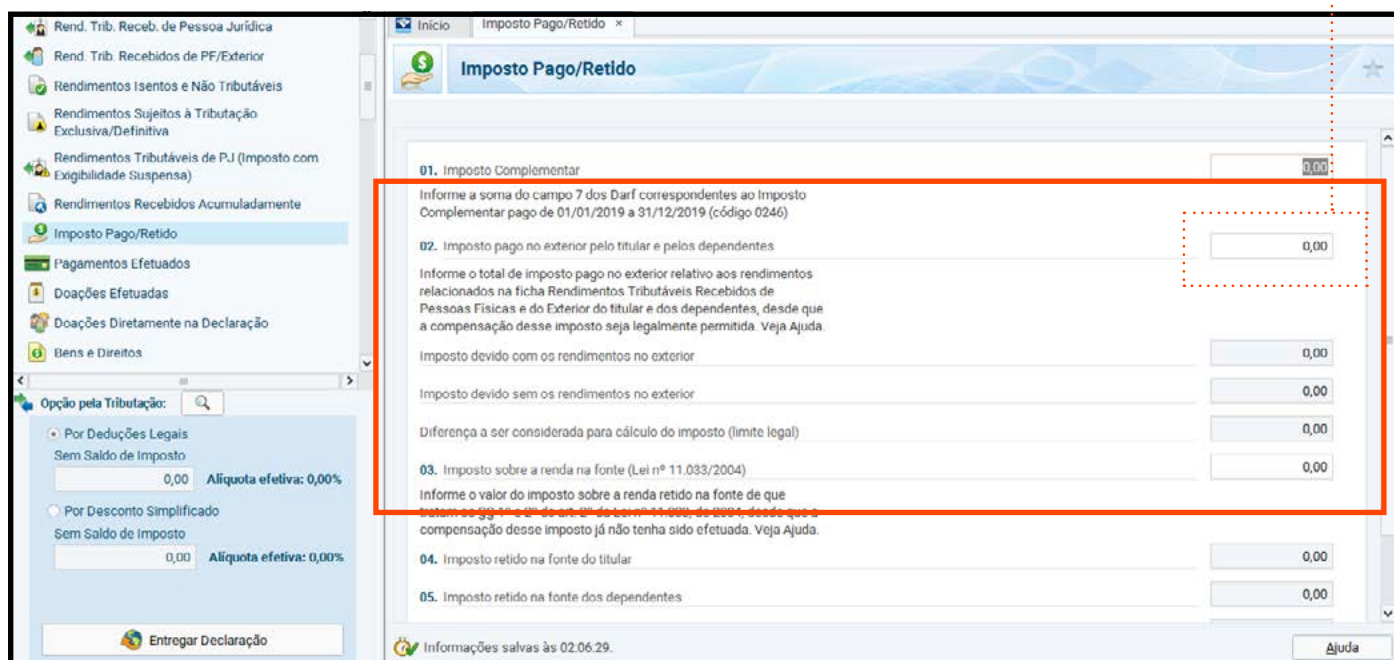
Rend. Trib. Receb. de Pessoa Jurídica
Rend. Trib. Recebidos de PF/Exterior
Rendimentos Isentos e Não Tributáveis
Rendimentos Sujeitos à Tributação Exclusiva/Definitiva
Rendimentos Tributáveis de PJ (Imposto com Exigibilidade Suspensa)
Rendimentos Recebidos Acumuladamente
Imposto Pago/Retido
Pagamentos Efetuados
Doações Efetuadas
Doações Diretamente na Declaração
Bens e Direitos

Opção pela Tributação:
Por Deduções Legais
Sem Saldo de Imposto
0,00 Alíquota efetiva: 0,00%
Por Desconto Simplificado
Sem Saldo de Imposto
0,00 Alíquota efetiva: 0,00%
Entregar Declaração

Início | Imposto Pago/Retido ×

Imposto Pago/Retido

01. Imposto Complementar 0,00
Informe a soma do campo 7 dos Darf correspondentes ao Imposto Complementar pago de 01/01/2019 a 31/12/2019 (código 0246)

02. Imposto pago no exterior pelo titular e pelos dependentes 0,00
Informe o total de imposto pago no exterior relativo aos rendimentos relacionados na ficha Rendimentos Tributáveis Recebidos de Pessoas Físicas e do Exterior do titular e dos dependentes, desde que a compensação desse imposto seja legalmente permitida. Veja Ajuda.

Imposto devido com os rendimentos no exterior 0,00
Imposto devido sem os rendimentos no exterior 0,00
Diferença a ser considerada para cálculo do imposto (limite legal) 0,00

03. Imposto sobre a renda na fonte (Lei nº 11.033/2004) 0,00
Informe o valor do imposto sobre a renda retido na fonte de que tratam os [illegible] desde que a compensação desse imposto já não tenha sido efetuada. Veja Ajuda.

04. Imposto retido na fonte do titular 0,00
05. Imposto retido na fonte dos dependentes 0,00

Informações salvas às 02.06.29.
Ajuda